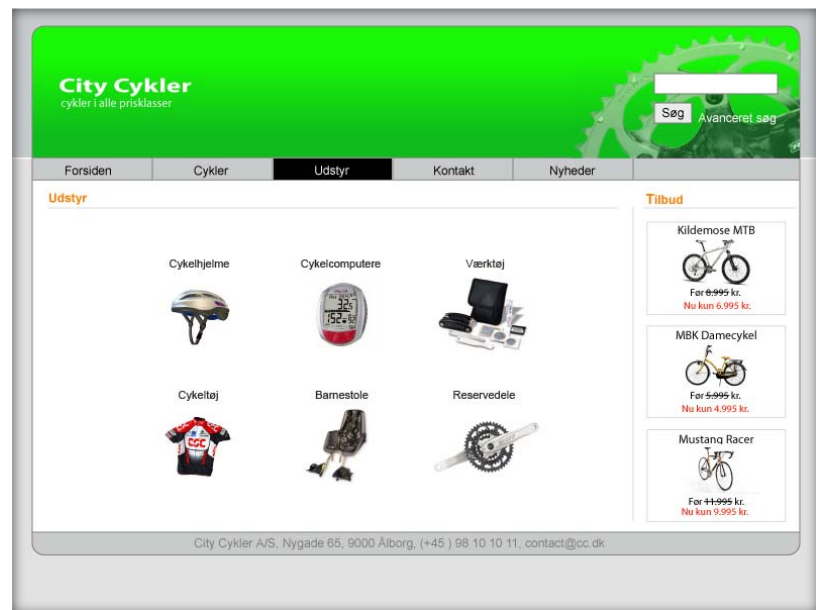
City Cykler
cykler i alle prisklasser

Søg Avanceret søg

Forsiden | Cykler | Udstyr | Kontakt | Nyheder

Udstyr

Cykelhjelme

Cykelcomputere

Værktøj

Cykeltøj

Barnestole

Reservedele

Tilbud

Kildemose MTB
Før 8.995 kr.
Nu kun 6.995 kr.

MBK Damecykel
Før 5.995 kr.
Nu kun 4.995 kr.

Mustang Racer
Før 11.995 kr.
Nu kun 9.995 kr.

City Cykler A/S, Nygade 65, 9000 Ålborg, (+45 ) 98 10 10 11, contact@cc.dk